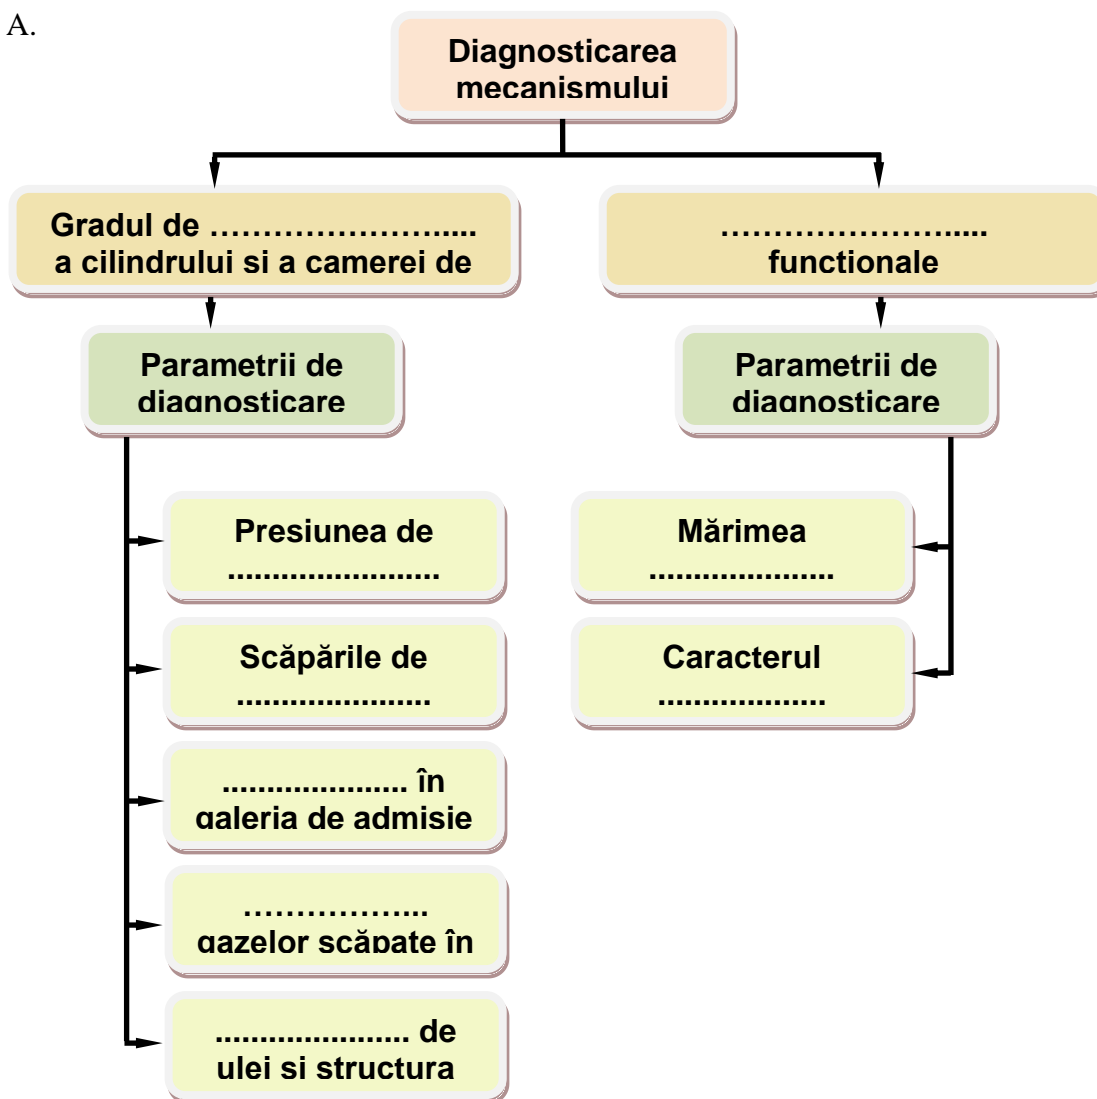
A.

Diagnosticarea mecanismului

Gradul de …………………..... a cilindrului si a camerei de

Parametrii de diagnosticare

Presiunea de ........................

Scăpările de ......................

.................... în galeria de admisie

……………... gazelor scăpate în

..................... de ulei si structura

…………………..... functionale

Parametrii de diagnosticare

Mărimea .....................

Caracterul ...................